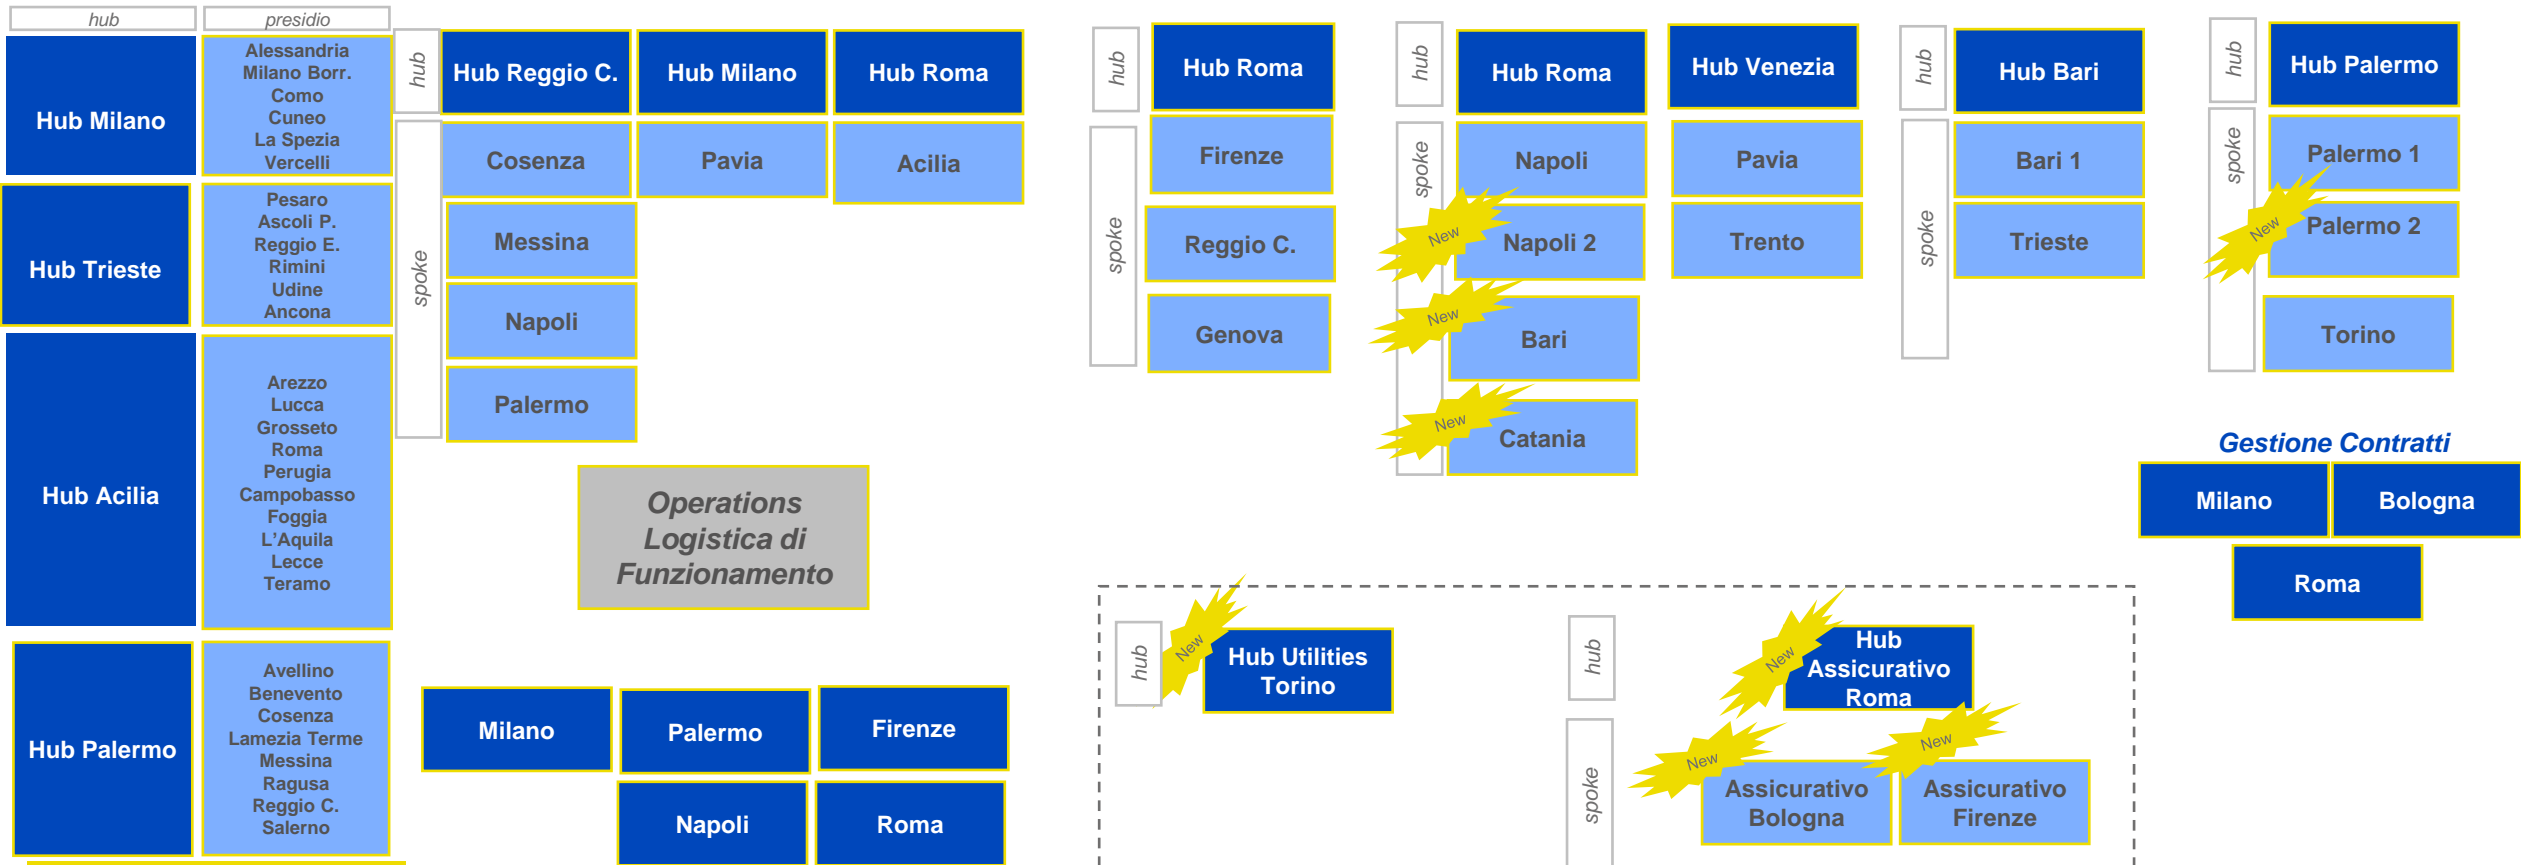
hub

presidio

Hub Milano

Alessandria
Milano Borr.
Como
Cuneo
La Spezia
Vercelli

Hub Trieste

Pesaro
Ascoli P.
Reggio E.
Rimini
Udine
Ancona

Hub Acilia

Arezzo
Lucca
Grosseto
Roma
Perugia
Campobasso
Foggia
L'Aquila
Lecce
Teramo

Hub Palermo

Avellino
Benevento
Cosenza
Lamezia Terme
Messina
Ragusa
Reggio C.
Salerno

hub

spoke

Hub Reggio C.

Hub Milano

Hub Roma

Cosenza

Pavia

Acilia

Messina

Napoli

Palermo

Operations Logistica di Funzionamento

Milano

Palermo

Firenze

Napoli

Roma

hub

spoke

Hub Roma

Firenze

Reggio C.

Genova

hub

spoke

Hub Roma

Napoli

New

Napoli 2

New

Bari

New

Catania

Hub Venezia

Pavia

Trento

hub

spoke

Hub Bari

Bari 1

Trieste

hub

spoke

Hub Palermo

Palermo 1

New

Palermo 2

Torino

Gestione Contratti

Milano

Bologna

Roma

hub

New

Hub Utilities Torino

hub

spoke

New

Hub Assicurativo Roma

New

Assicurativo Bologna

New

Assicurativo Firenze